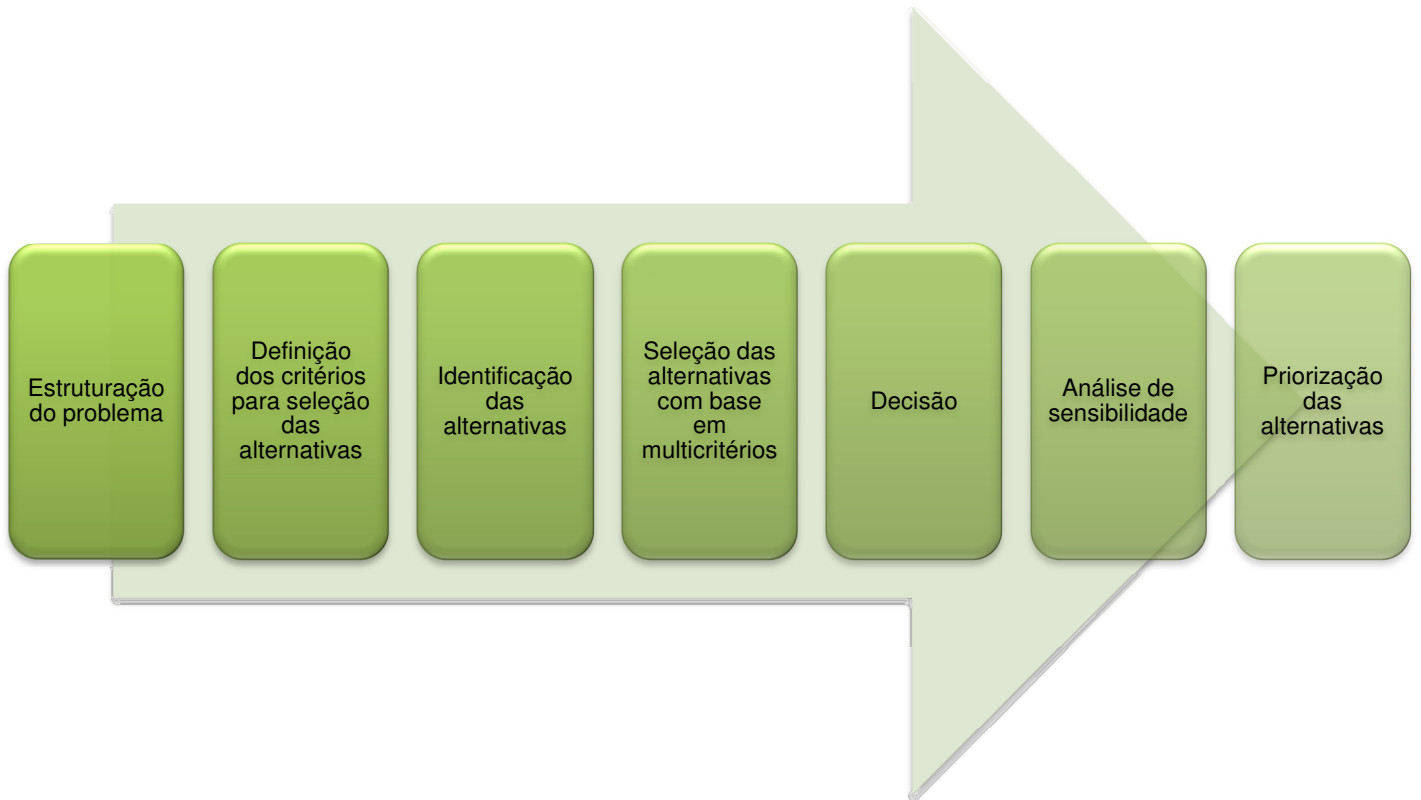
Estruturação do problema

Definição dos critérios para seleção das alternativas

Identificação das alternativas

Seleção das alternativas com base em multicritérios

Decisão

Análise de sensibilidade

Priorização das alternativas